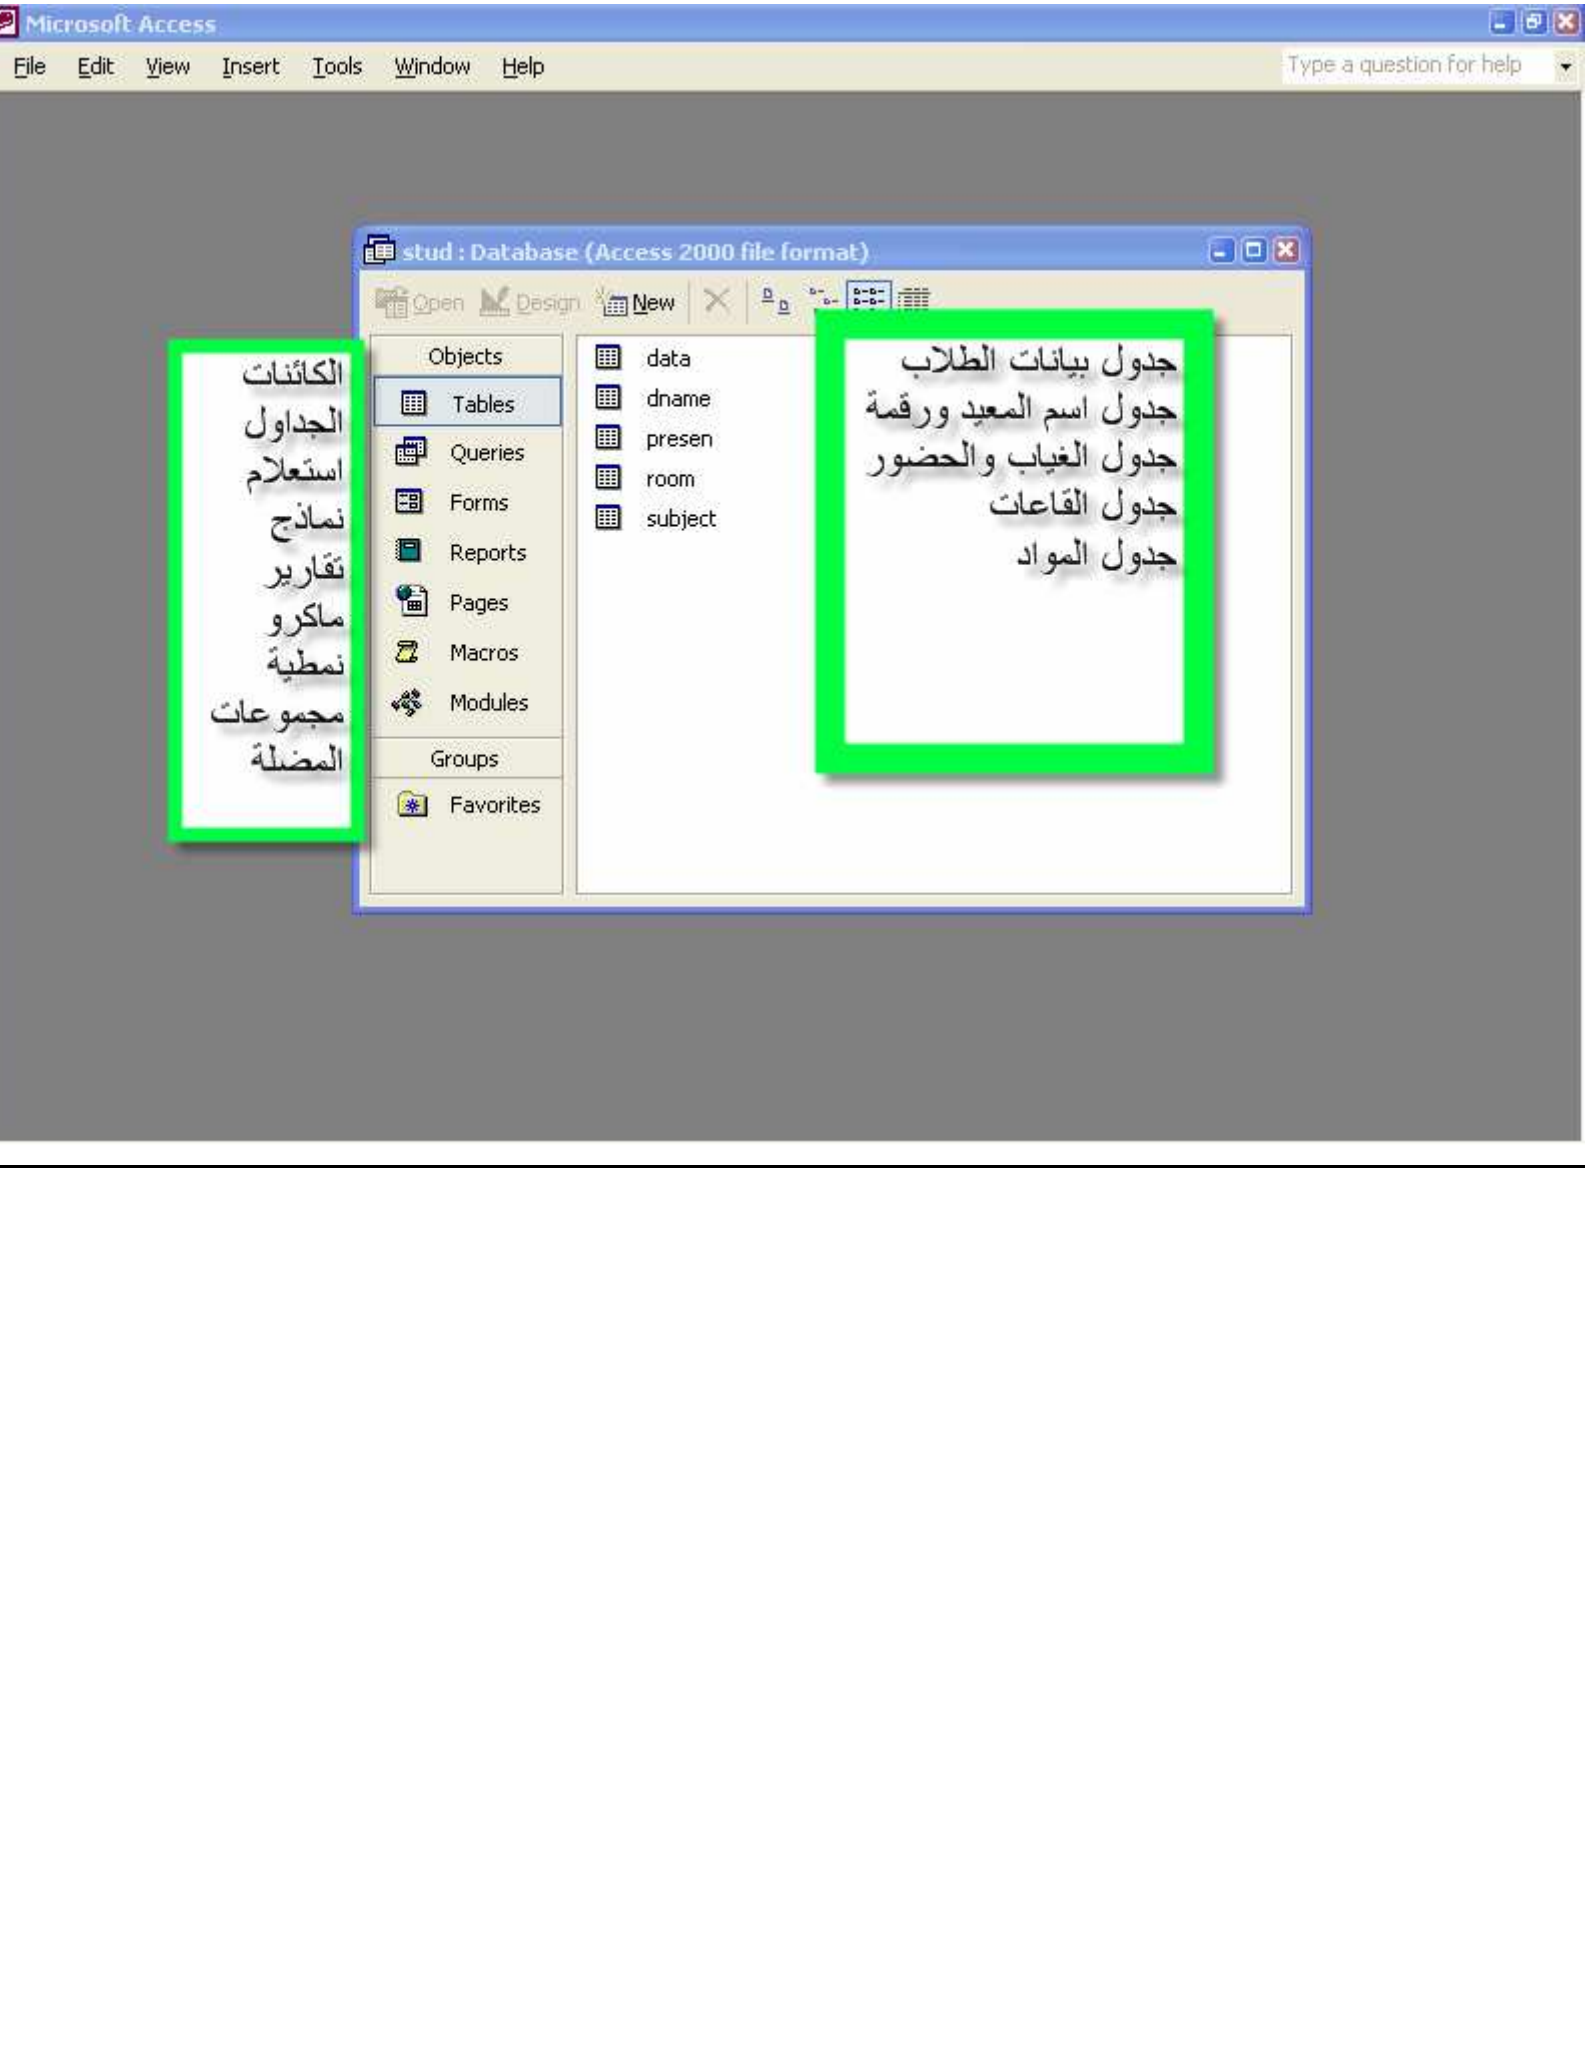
Microsoft Access

File Edit View Insert Tools Window Help

Type a question for help

stud : Database (Access 2000 file format)

Open Design New

الكائنات
الجداول
استعلام
نماذج
تقارير
ماكرو
نمطية
مجموعات
المضلة

Objects
Tables
Queries
Forms
Reports
Pages
Macros
Modules
Groups
Favorites

data
dname
presen
room
subject

جدول بيانات الطلاب
جدول اسم المعيد ورقمة
جدول الغياب والحضور
جدول القاعات
جدول المواد